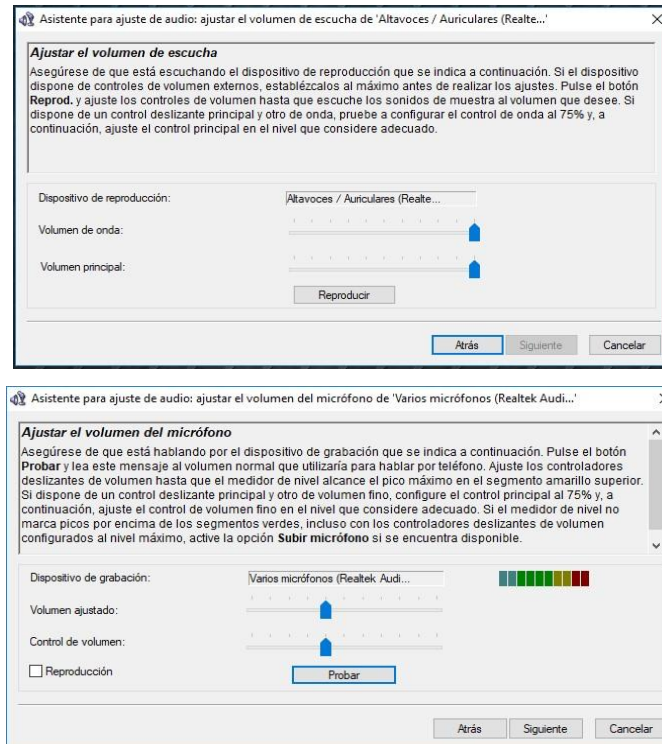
Asistente para ajuste de audio: ajustar el volumen de escucha de 'Altavoces / Auriculares (Realte...'

Ajustar el volumen de escucha

Asegúrese de que está escuchando el dispositivo de reproducción que se indica a continuación. Si el dispositivo dispone de controles de volumen externos, establézcalos al máximo antes de realizar los ajustes. Pulse el botón Reprod. y ajuste los controles de volumen hasta que escuche los sonidos de muestra al volumen que desee. Si dispone de un control deslizante principal y otro de onda, pruebe a configurar el control de onda al 75% y, a continuación, ajuste el control principal en el nivel que considere adecuado.

Dispositivo de reproducción: Altavoces / Auriculares (Realte...

Volumen de onda:

Volumen principal:

Reproducir

Atrás Siguiente Cancelar

Asistente para ajuste de audio: ajustar el volumen del micrófono de 'Varios micrófonos (Realtek Audi...'

Ajustar el volumen del micrófono

Asegúrese de que está hablando por el dispositivo de grabación que se indica a continuación. Pulse el botón Probar y lea este mensaje al volumen normal que utilizaría para hablar por teléfono. Ajuste los controladores deslizantes de volumen hasta que el medidor de nivel alcance el pico máximo en el segmento amarillo superior. Si dispone de un control deslizante principal y otro de volumen fino, configure el control principal al 75% y, a continuación, ajuste el control de volumen fino en el nivel que considere adecuado. Si el medidor de nivel no marca picos por encima de los segmentos verdes, incluso con los controladores deslizantes de volumen configurados al nivel máximo, active la opción Subir micrófono si se encuentra disponible.

Dispositivo de grabación: Varios micrófonos (Realtek Audi...

Volumen ajustado:

Control de volumen:

Reproducción

Probar

Atrás Siguiente Cancelar